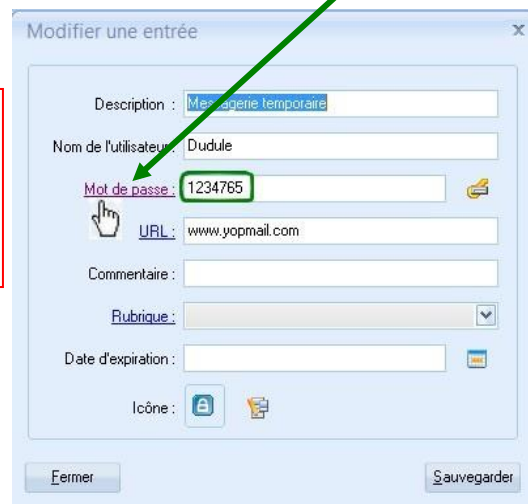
Modifier une entrée

x

Description : Messagerie temporaire

Nom de l'utilisateur : Dudule

Mot de passe : 1234765

URL : www.yopmail.com

Commentaire :

Rubrique :

Date d'expiration :

Icône :

Fermer

Sauvegarder